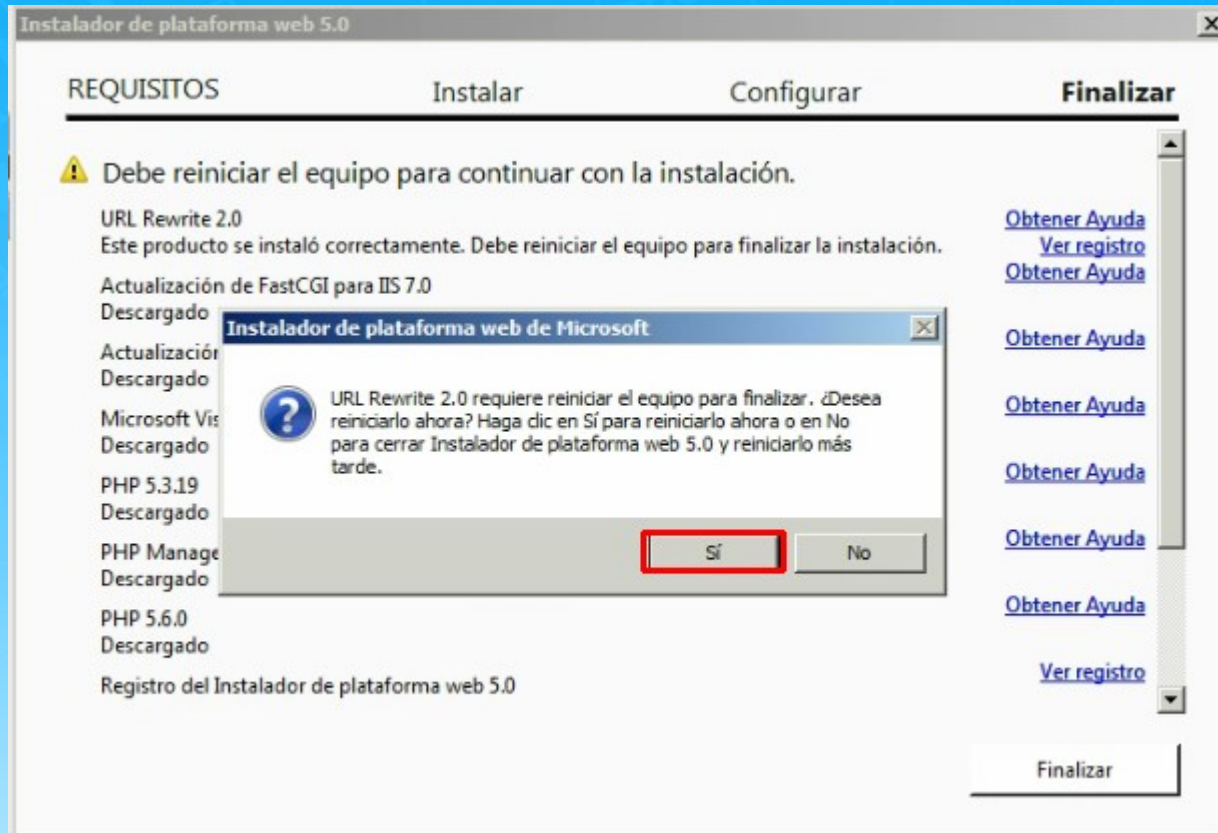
Instalador de plataforma web 5.0

REQUISITOS Instalar Configurar Finalizar

Debe reiniciar el equipo para continuar con la instalación.

URL Rewrite 2.0
Este producto se instaló correctamente. Debe reiniciar el equipo para finalizar la instalación.
Obtener Ayuda
Ver registro

Actualización de FastCGI para IIS 7.0
Descargado
Obtener Ayuda

Actualizació
Descargado
Obtener Ayuda

Microsoft Vis
Descargado
Obtener Ayuda

PHP 5.3.19
Descargado
Obtener Ayuda

PHP Manage
Descargado
Obtener Ayuda

PHP 5.6.0
Descargado
Obtener Ayuda

Registro del Instalador de plataforma web 5.0
Ver registro

Instalador de plataforma web de Microsoft

URL Rewrite 2.0 requiere reiniciar el equipo para finalizar. ¿Desea reiniciarlo ahora? Haga clic en Sí para reiniciarlo ahora o en No para cerrar Instalador de plataforma web 5.0 y reiniciarlo más tarde.

Sí No

Finalizar